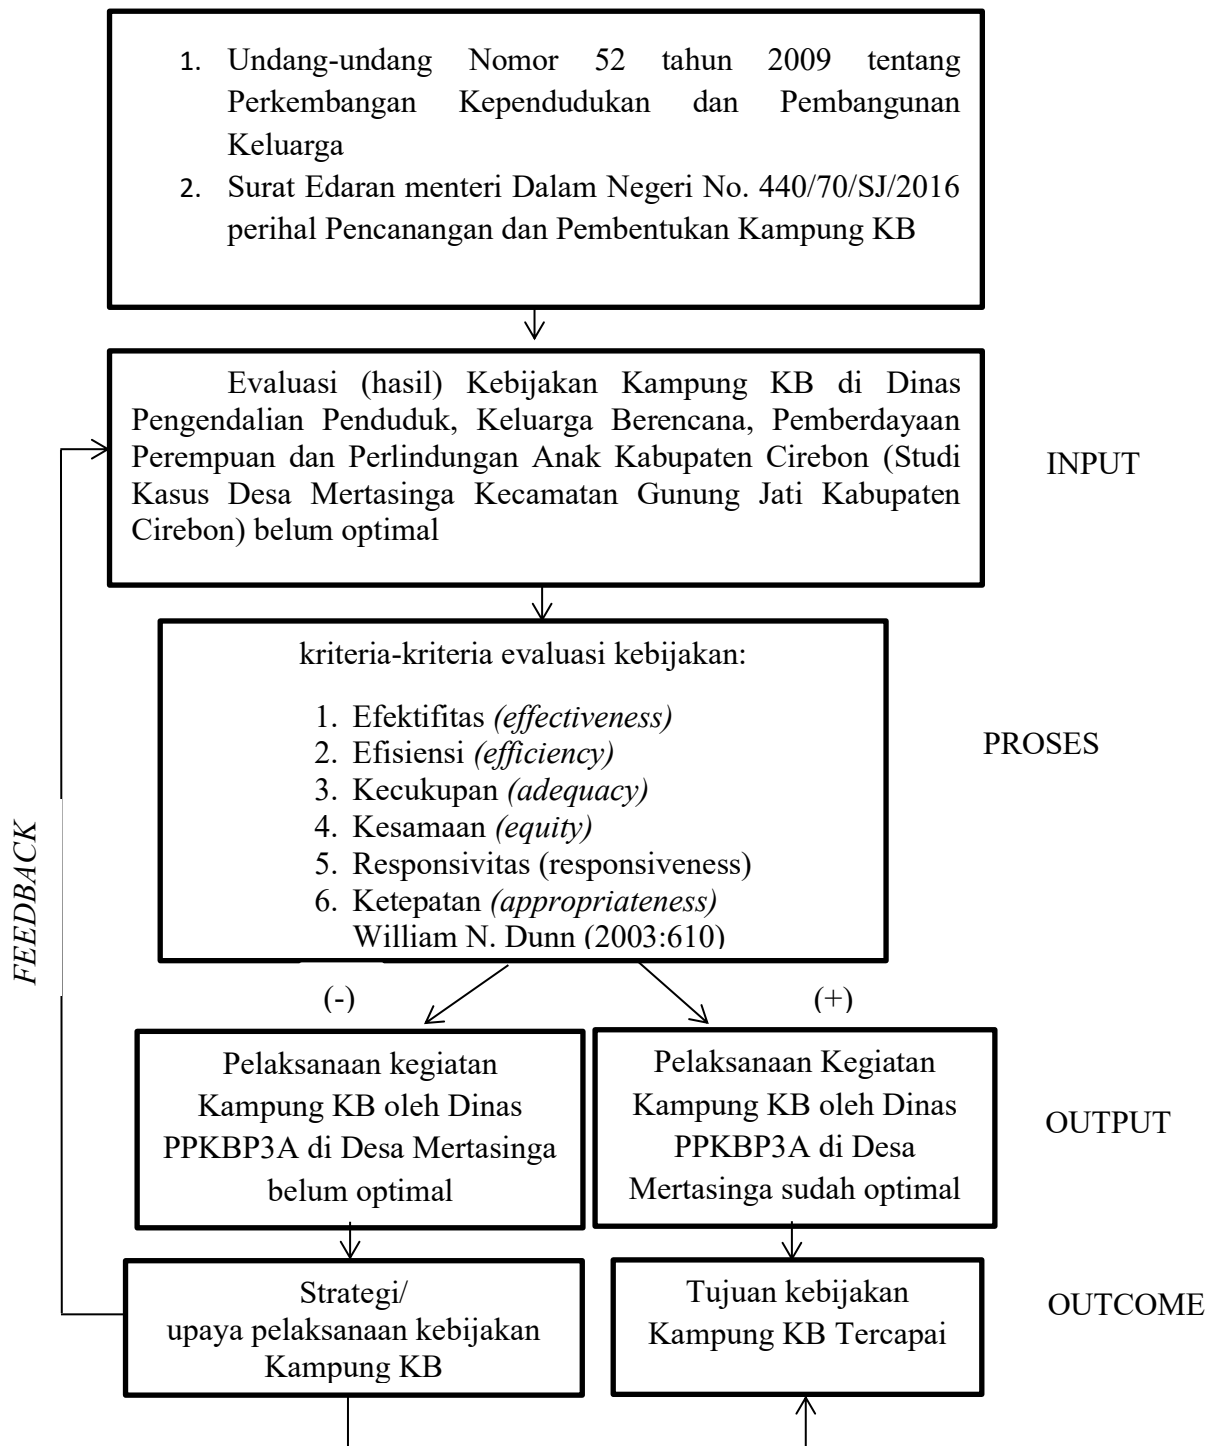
1. Undang-undang Nomor 52 tahun 2009 tentang Perkembangan Kependudukan dan Pembangunan Keluarga
2. Surat Edaran menteri Dalam Negeri No. 440/70/SJ/2016 perihal Pencanangan dan Pembentukan Kampung KB

Evaluasi (hasil) Kebijakan Kampung KB di Dinas Pengendalian Penduduk, Keluarga Berencana, Pemberdayaan Perempuan dan Perlindungan Anak Kabupaten Cirebon (Studi Kasus Desa Mertasinga Kecamatan Gunung Jati Kabupaten Cirebon) belum optimal

INPUT

kriteria-kriteria evaluasi kebijakan:

1. Efektifitas *(effectiveness)*
2. Efisiensi *(efficiency)*
3. Kecukupan *(adequacy)*
4. Kesamaan *(equity)*
5. Responsivitas (responsiveness)
6. Ketepatan *(appropriateness)*
William N. Dunn (2003:610)

PROSES

FEEDBACK

(-)

(+)

Pelaksanaan kegiatan Kampung KB oleh Dinas PPKBP3A di Desa Mertasinga belum optimal

Pelaksanaan Kegiatan Kampung KB oleh Dinas PPKBP3A di Desa Mertasinga sudah optimal

OUTPUT

Strategi/ upaya pelaksanaan kebijakan Kampung KB

Tujuan kebijakan Kampung KB Tercapai

OUTCOME